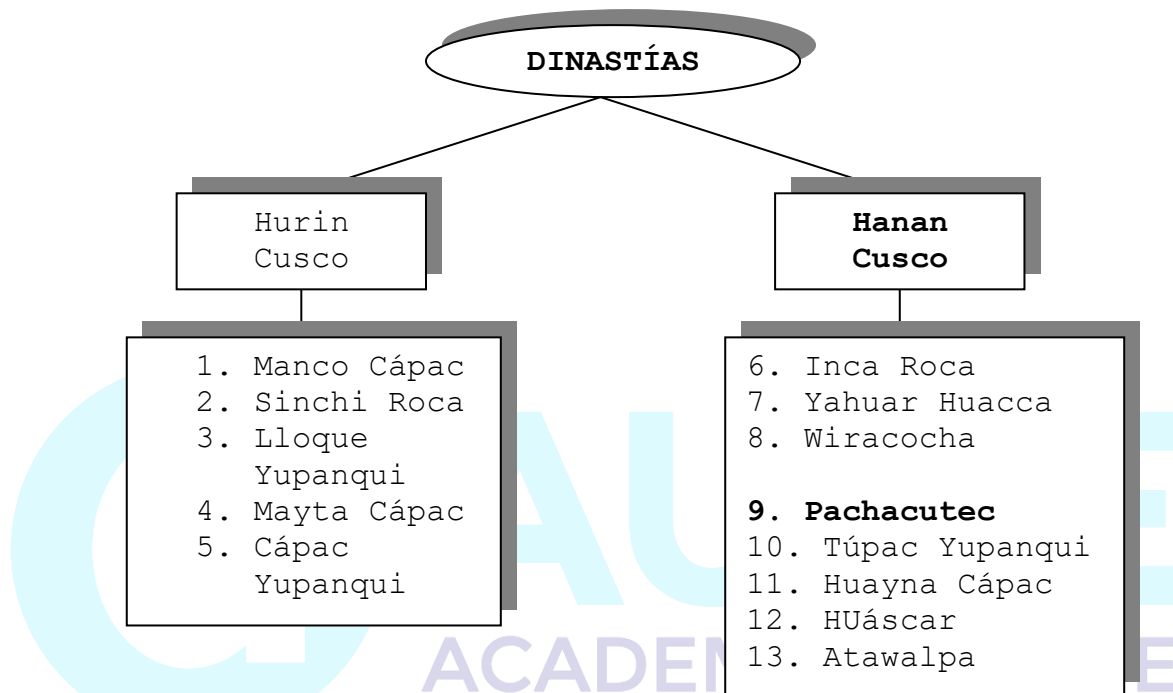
DINASTÍAS

Hurin Cusco

Hanan Cusco

1. Manco Cápac
2. Sinchi Roca
3. Lloque Yupanqui
4. Mayta Cápac
5. Cápac Yupanqui

6. Inca Roca
7. Yahuar Huacca
8. Wiracocha

9. Pachacutec
10. Túpac Yupanqui
11. Huayna Cápac
12. HUáscar
13. Atawalpa

AU
ACADEM
E